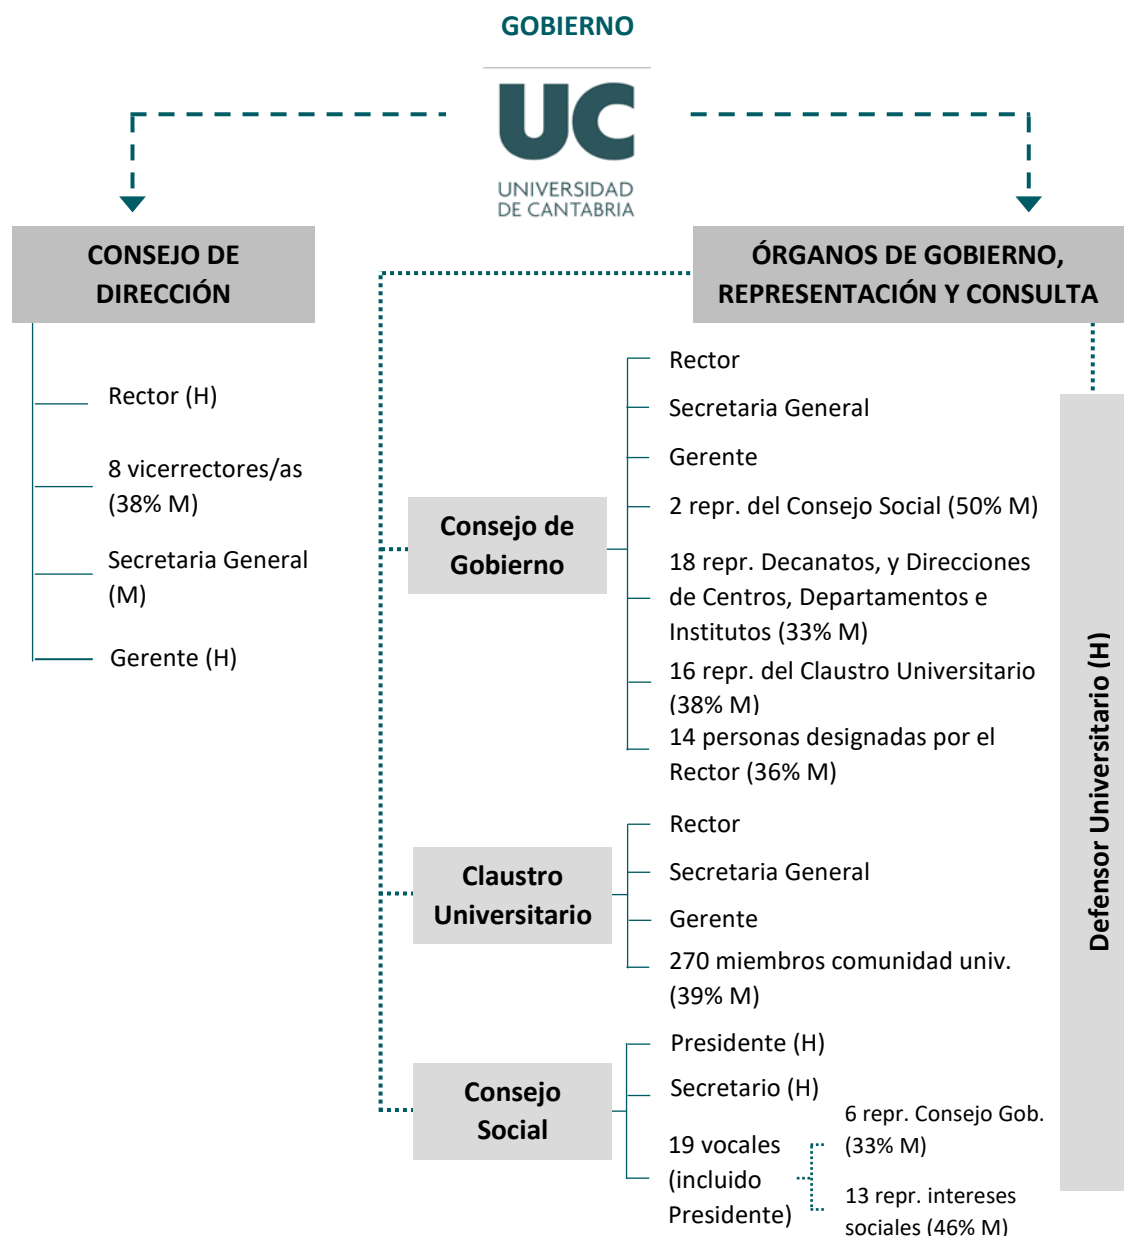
GOBIERNO

UC
UNIVERSIDAD
DE CANTABRIA

CONSEJO DE DIRECCIÓN

Rector (H)

8 vicerrectores/as (38% M)

Secretaria General (M)

Gerente (H)

ÓRGANOS DE GOBIERNO, REPRESENTACIÓN Y CONSULTA

Consejo de Gobierno

Rector

Secretaria General

Gerente

2 repr. del Consejo Social (50% M)

18 repr. Decanatos, y Direcciones de Centros, Departamentos e Institutos (33% M)

16 repr. del Claustro Universitario (38% M)

14 personas designadas por el Rector (36% M)

Claustro Universitario

Rector

Secretaria General

Gerente

270 miembros comunidad univ. (39% M)

Consejo Social

Presidente (H)

Secretario (H)

19 vocales (incluido Presidente)

6 repr. Consejo Gob. (33% M)

13 repr. intereses sociales (46% M)

Defensor Universitario (H)